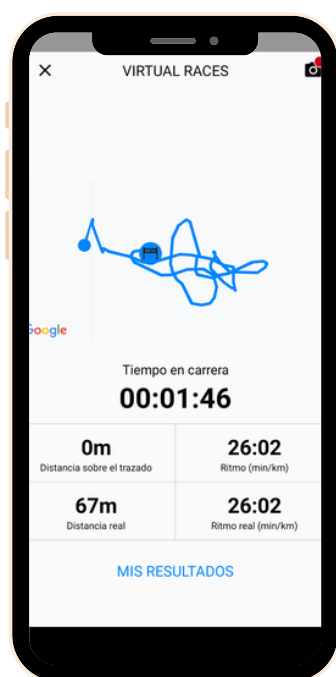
×

VIRTUAL RACES

Google

Tiempo en carrera

00:01:46

| 0m | 26:02 |
|---|---|
| Distancia sobre el trazado | Ritmo (min/km) |
| 67m | 26:02 |
| Distancia real | Ritmo real (min/km) |

MIS RESULTADOS